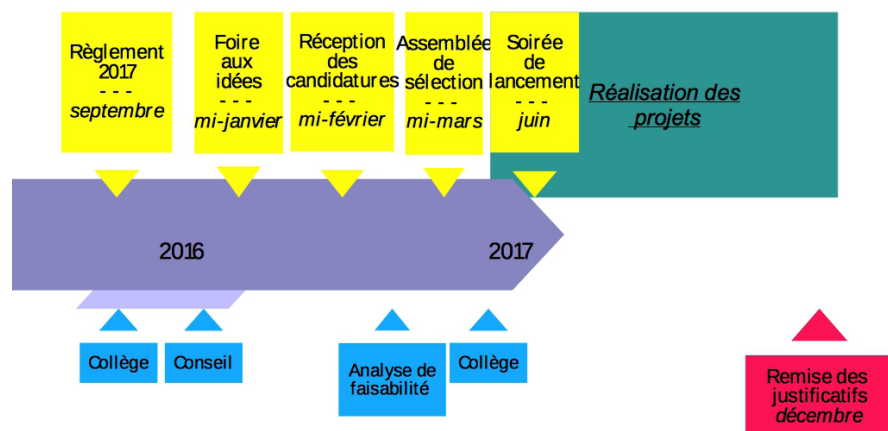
Règlement 2017
- - -
septembre

Foire aux idées
- - -
mi-janvier

Réception des candidatures
- - -
mi-février

Assemblée de sélection
- - -
mi-mars

Soirée de lancement
- - -
juin

Réalisation des projets

2016

2017

Collège

Conseil

Analyse de faisabilité

Collège

Remise des justificatifs
décembre